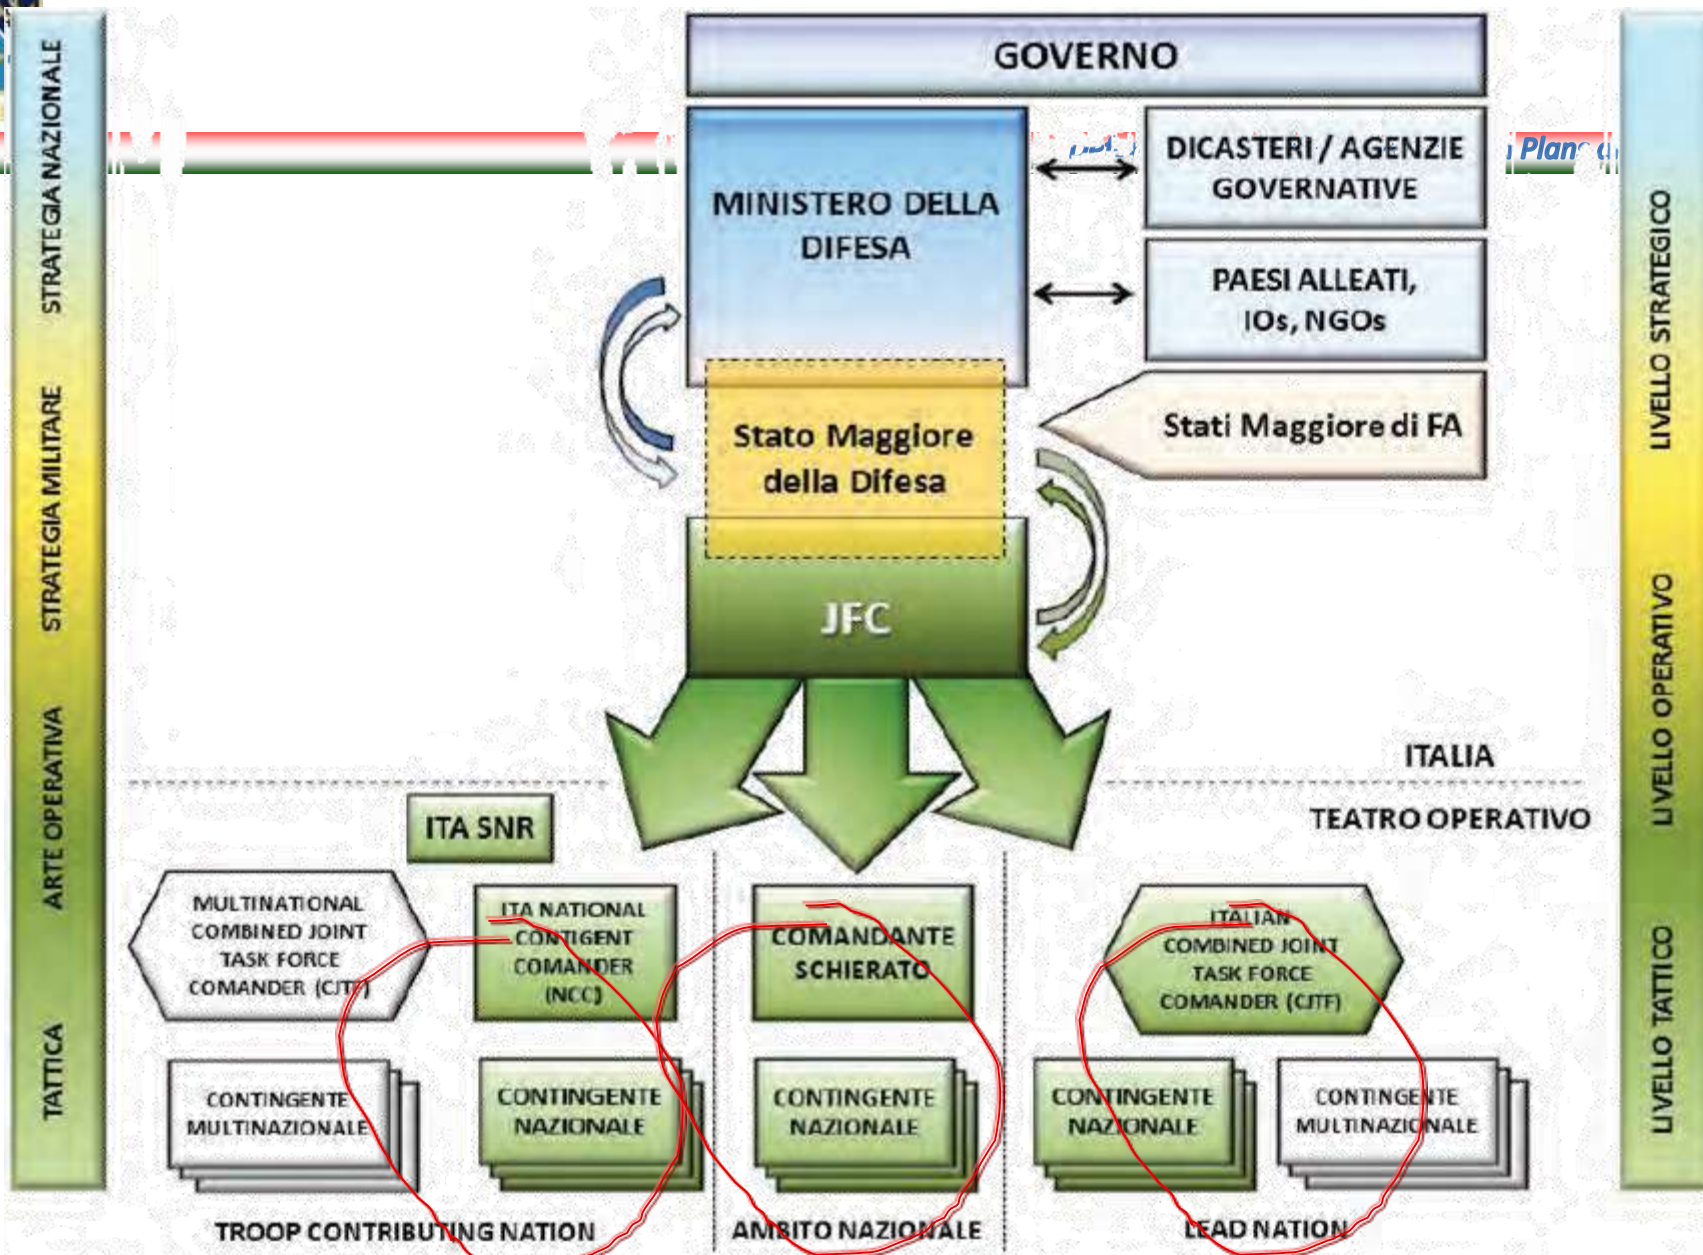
STRATEGIA NAZIONALE

STRATEGIA MILITARE

ARTE OPERATIVA

TATTICA

GOVERNO

MINISTERO DELLA DIFESA

DICASTERI / AGENZIE GOVERNATIVE

PAESI ALLEATI, IOs, NGOs

Stato Maggiore della Difesa

Stati Maggiore di FA

JFC

LIVELLO STRATEGICO

LIVELLO OPERATIVO

LIVELLO TATTICO

ITALIA

TEATRO OPERATIVO

ITA SNR

MULTINATIONAL COMBINED JOINT TASK FORCE COMANDER (CJTF)

ITA NATIONAL CONTIGENT COMANDER (NCC)

COMANDANTE SCHIERATO

ITALIAN COMBINED JOINT TASK FORCE COMANDER (CJTF)

CONTINGENTE MULTINAZIONALE

CONTINGENTE NAZIONALE

CONTINGENTE NAZIONALE

CONTINGENTE NAZIONALE

CONTINGENTE MULTINAZIONALE

TROOP CONTRIBUTING NATION

AMBITO NAZIONALE

LEAD NATION